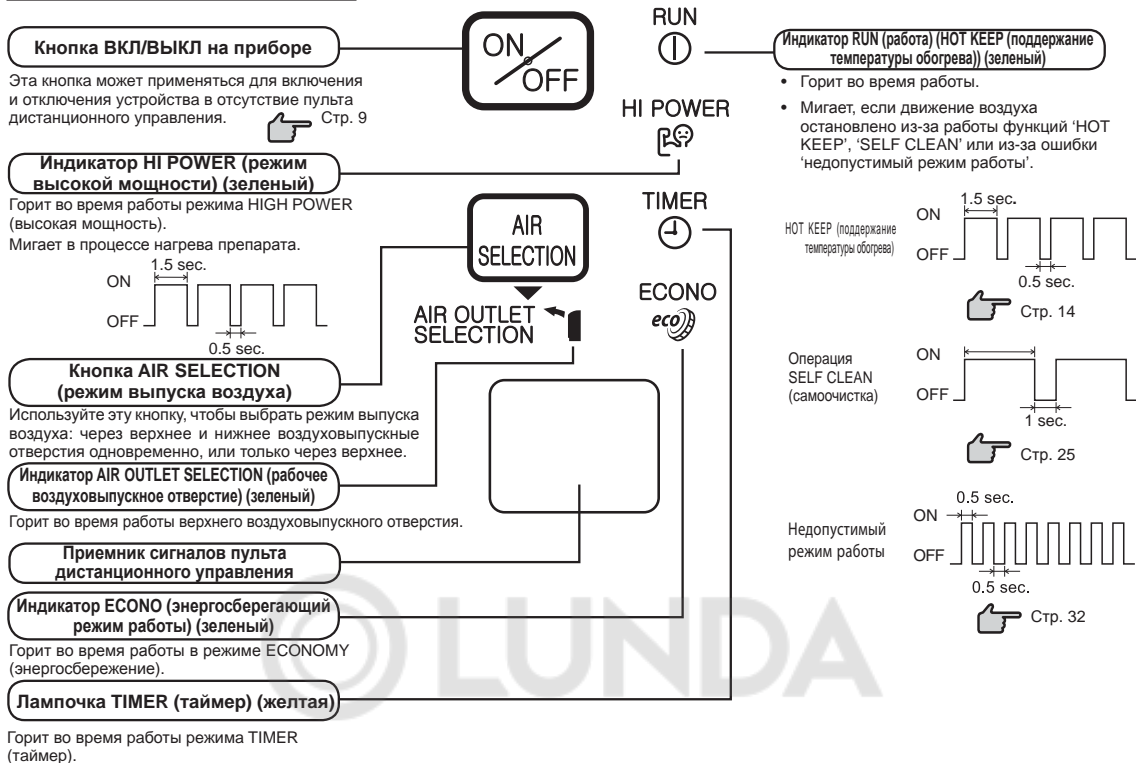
Кнопка ВКЛ/ВЫКЛ на приборе

Эта кнопка может применяться для включения и отключения устройства в отсутствие пульта дистанционного управления. Стр. 9

ON/OFF

RUN

Индикатор RUN (работа) (HOT KEEP (поддержание температуры обогрева)) (зеленый)

• Горит во время работы.

• Мигает, если движение воздуха остановлено из-за работы функций 'HOT KEEP', 'SELF CLEAN' или из-за ошибки 'недопустимый режим работы'.

HI POWER

Индикатор HI POWER (режим высокой мощности) (зеленый)

Горит во время работы режима HIGH POWER (высокая мощность).

Мигает в процессе нагрева препарата.

1.5 sec.
ON
OFF
0.5 sec.

AIR SELECTION

TIMER

HOT KEEP (поддержание температуры обогрева)

ON
1.5 sec.
OFF
0.5 sec.
Стр. 14

AIR OUTLET SELECTION

ECONO
eco

Кнопка AIR SELECTION (режим выпуска воздуха)

Используйте эту кнопку, чтобы выбрать режим выпуска воздуха: через верхнее и нижнее воздуховыпускные отверстия одновременно, или только через верхнее.

Индикатор AIR OUTLET SELECTION (рабочее воздуховыпускное отверстие) (зеленый)

Горит во время работы верхнего воздуховыпускного отверстия.

Операция SELF CLEAN (самоочистка)

ON
OFF
1 sec.
Стр. 25

Недопустимый режим работы

0.5 sec.
ON
OFF
0.5 sec.
Стр. 32

Приемник сигналов пульта дистанционного управления

Индикатор ECONO (энергосберегающий режим работы) (зеленый)

Горит во время работы в режиме ECONOMY (энергосбережение).

Лампочка TIMER (таймер) (желтая)

Горит во время работы режима TIMER (таймер).

LUNDA